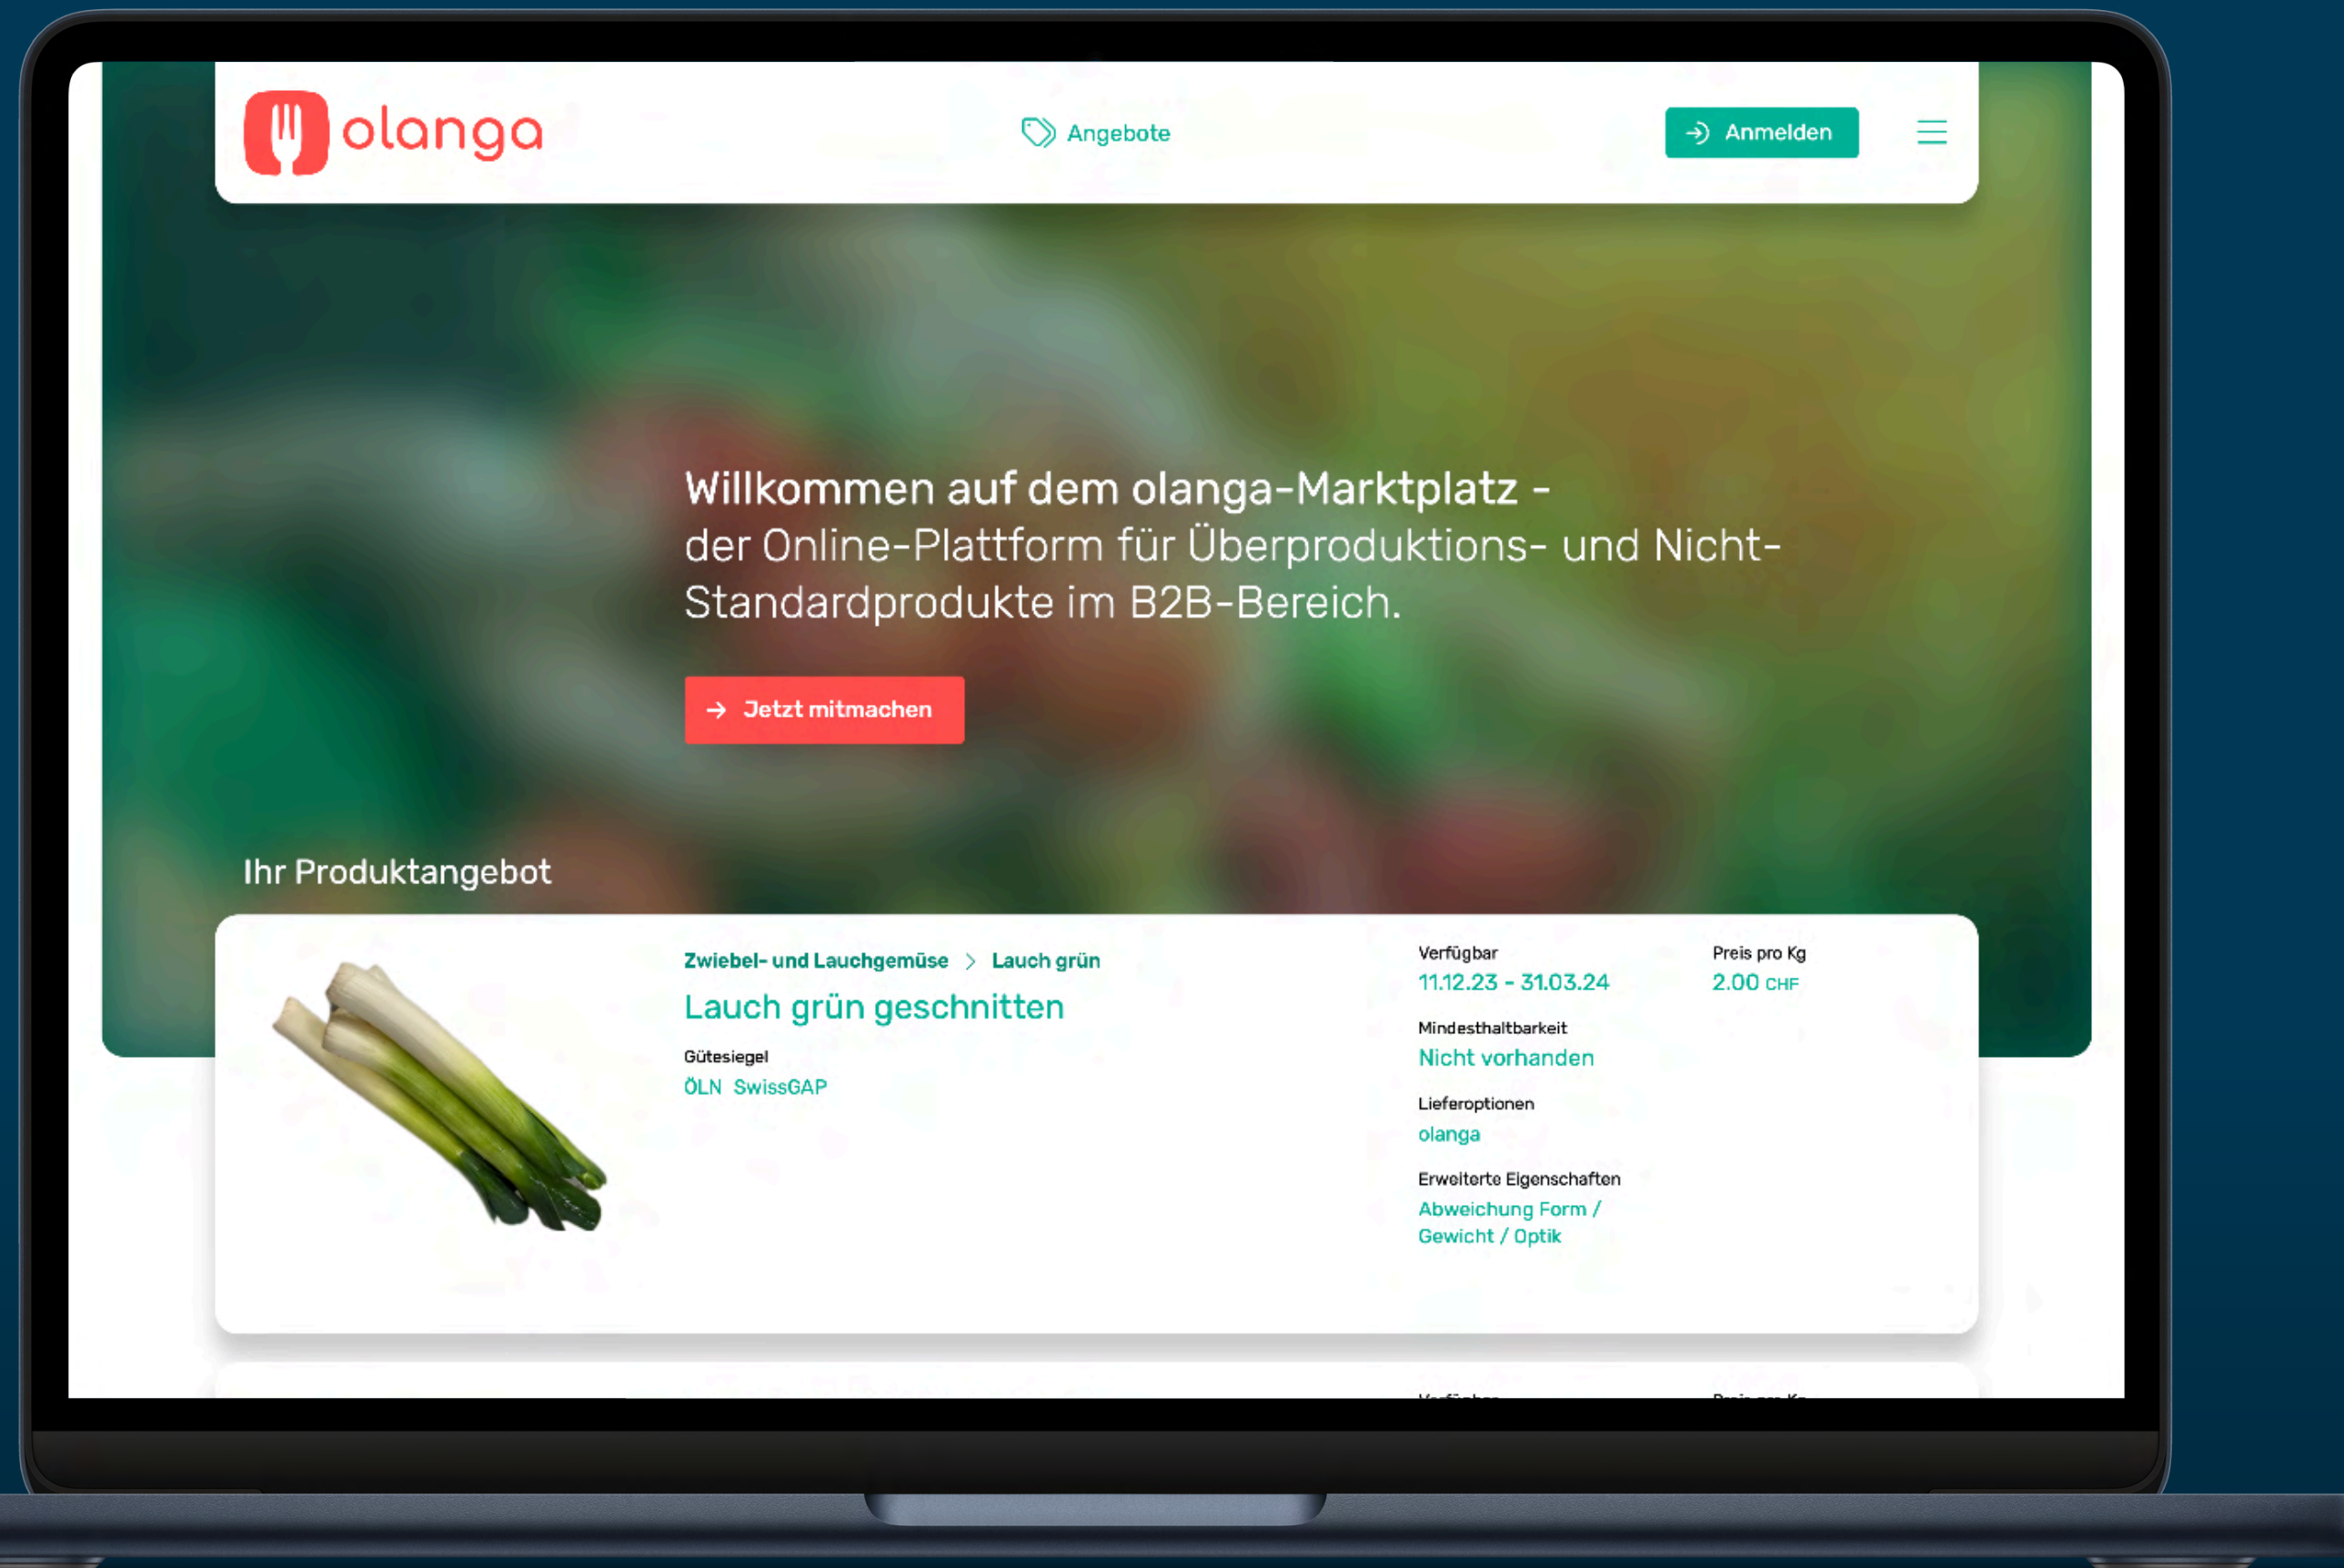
olanga

Angebote

Anmelden

Willkommen auf dem olanga-Marktplatz -
der Online-Plattform für Überproduktions- und Nicht-Standardprodukte im B2B-Bereich.

Jetzt mitmachen

Ihr Produktangebot

Zwiebel- und Lauchgemüse > Lauch grün

Lauch grün geschnitten

Gütesiegel
ÖLN SwissGAP

Verfügbar
11.12.23 - 31.03.24

Preis pro Kg
2.00 CHF

Mindesthaltbarkeit
Nicht vorhanden

Lieferoptionen
olanga

Erweiterte Eigenschaften
Abweichung Form / Gewicht / Optik

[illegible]

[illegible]